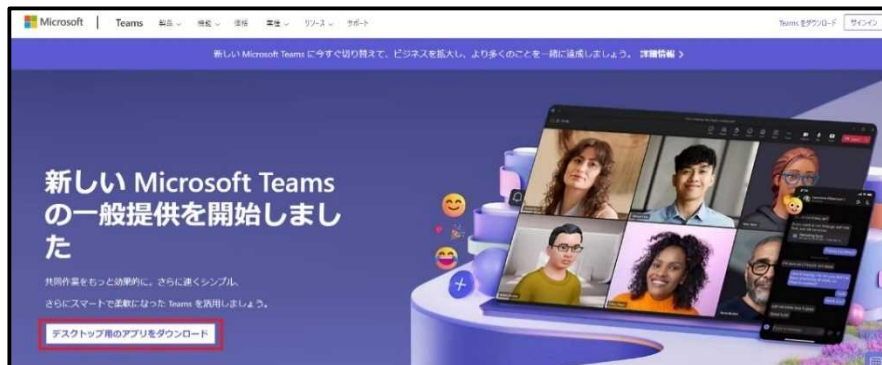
Microsoft | Teams 製品 ∨ 機能 ∨ 価格 ∨ 業種 ∨ リソース ∨ サポート

Teams をダウンロード サインイン

新しい Microsoft Teams に今すぐ切り替えて、ビジネスを拡大し、より多くのことを一緒に達成しましょう。 詳細情報 >

新しい Microsoft Teams の一般提供を開始しました

共同作業をもっと効果的に。さらに速くシンプル、さらにスマートで柔軟になった Teams を活用しましょう。

デスクトップ用のアプリをダウンロード